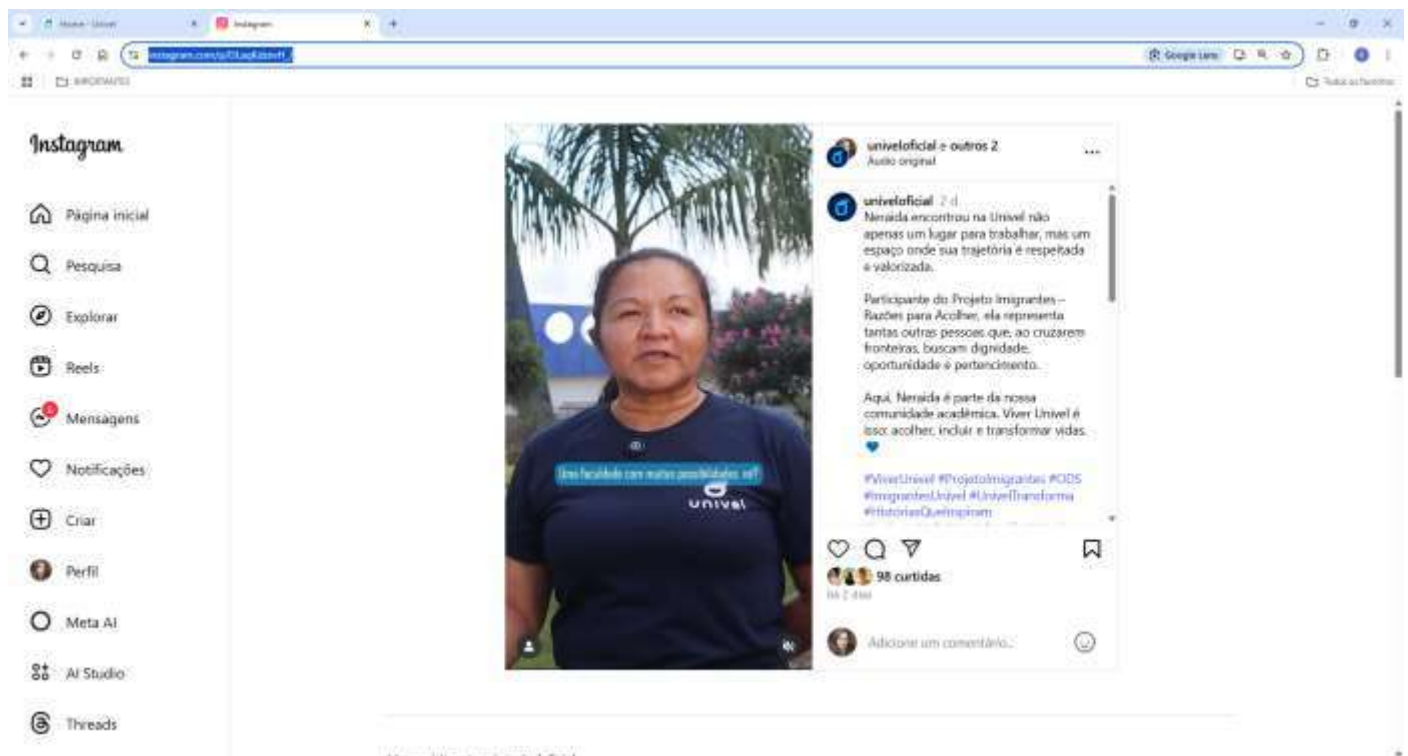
Instagram

Página inicial

Pesquisa

Explorar

Reels

Mensagens

Notificações

Criar

Perfil

Meta AI

AI Studio

Threads

univeloficial e outros 2
Áudio original

univeloficial 2 d
Neraida encontrou na Univel não apenas um lugar para trabalhar, mas um espaço onde sua trajetória é respeitada e valorizada.

Participante do Projeto Imigrantes – Razões para Acolher, ela representa tantas outras pessoas que, ao cruzarem fronteiras, buscam dignidade, oportunidade e pertencimento.

Aqui, Neraida é parte da nossa comunidade acadêmica. Viver Univel é isso: acolher, incluir e transformar vidas.
💙

#ViverUnivel #ProjetoImigrantes #ODS #ImigrantesUnivel #UnivelTransforma #HistoriasQueInspiram

Uma faculdade com muitas possibilidades, né?

univel

98 curtidas
Há 2 dias

Adicione um comentário...